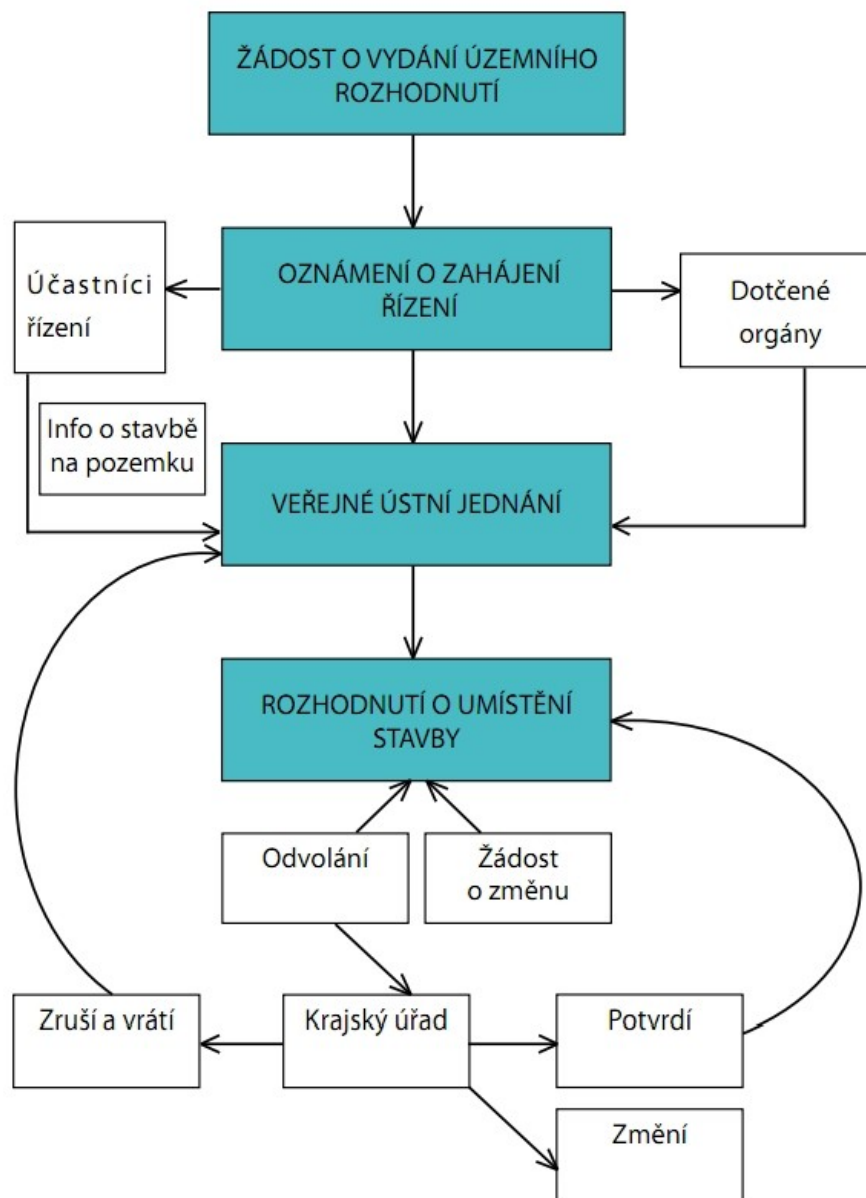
ŽÁDOST O VYDÁNÍ ÚZEMNÍHO ROZHODNUTÍ

Účastníci řízení

OZNÁMENÍ O ZAHÁJENÍ ŘÍZENÍ

Dotčené orgány

Info o stavbě na pozemku

VEŘEJNÉ ÚSTNÍ JEDNÁNÍ

ROZHODNUTÍ O UMÍSTĚNÍ STAVBY

Odvolání

Žádost o změnu

Zruší a vrátí

Krajský úřad

Potvrdí

Změní